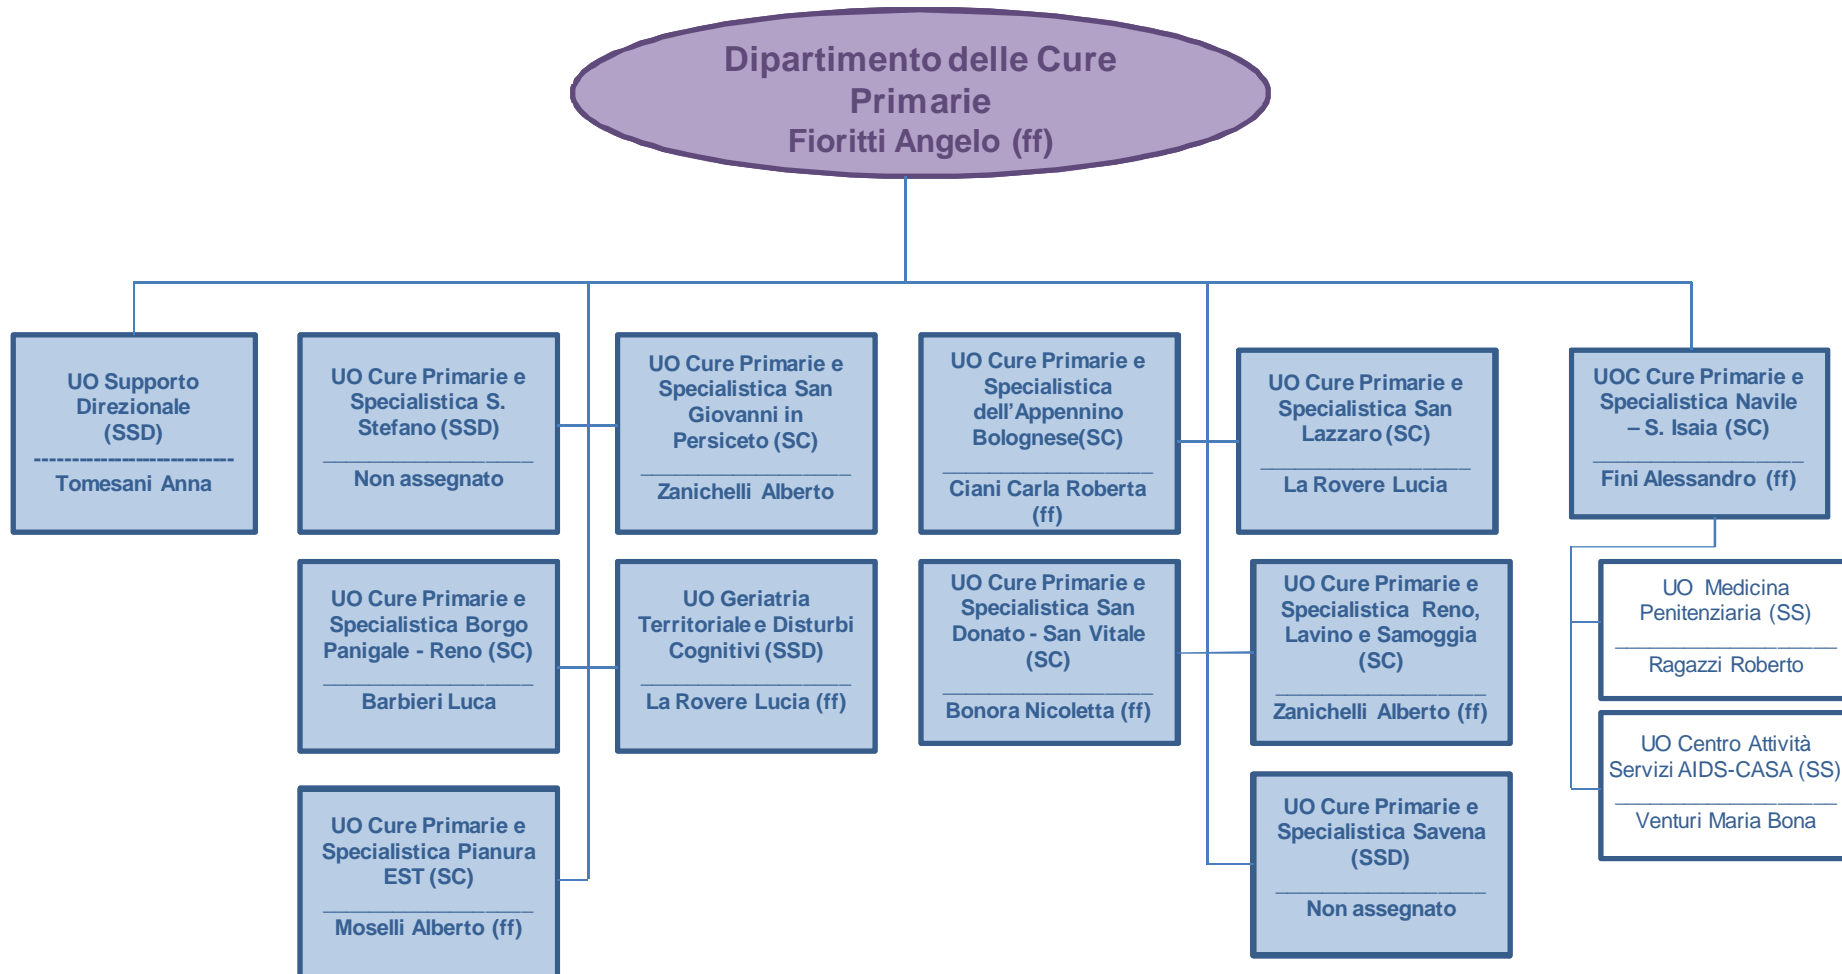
Dipartimento delle Cure Primarie
Fioritti Angelo (ff)

UO Supporto Direzionale (SSD)
Tomesani Anna

UO Cure Primarie e Specialistica S. Stefano (SSD)
Non assegnato

UO Cure Primarie e Specialistica Borgo Panigale - Reno (SC)
Barbieri Luca

UO Cure Primarie e Specialistica Pianura EST (SC)
Moselli Alberto (ff)

UO Cure Primarie e Specialistica San Giovanni in Persiceto (SC)
Zanichelli Alberto

UO Geriatria Territoriale e Disturbi Cognitivi (SSD)
La Rovere Lucia (ff)

UO Cure Primarie e Specialistica dell'Appennino Bolognese(SC)
Ciani Carla Roberta (ff)

UO Cure Primarie e Specialistica San Donato - San Vitale (SC)
Bonora Nicoletta (ff)

UO Cure Primarie e Specialistica San Lazzaro (SC)
La Rovere Lucia

UO Cure Primarie e Specialistica Reno, Lavino e Samoggia (SC)
Zanichelli Alberto (ff)

UO Cure Primarie e Specialistica Savena (SSD)
Non assegnato

UOC Cure Primarie e Specialistica Navile – S. Isaia (SC)
Fini Alessandro (ff)

UO Medicina Penitenziaria (SS)
Ragazzi Roberto

UO Centro Attività Servizi AIDS-CASA (SS)
Venturi Maria Bona